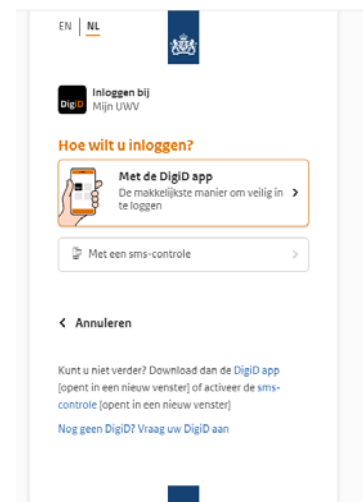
EN | NL

DigiD

Inloggen bij
Mijn UWV

Hoe wilt u inloggen?

Met de DigiD app
De makkelijkste manier om veilig in te loggen >

Met een sms-controle >

< Annuleren

Kunt u niet verder? Download dan de DigiD app [opent in een nieuw venster] of activeer de sms-controle [opent in een nieuw venster]

Nog geen DigiD? Vraag uw DigiD aan